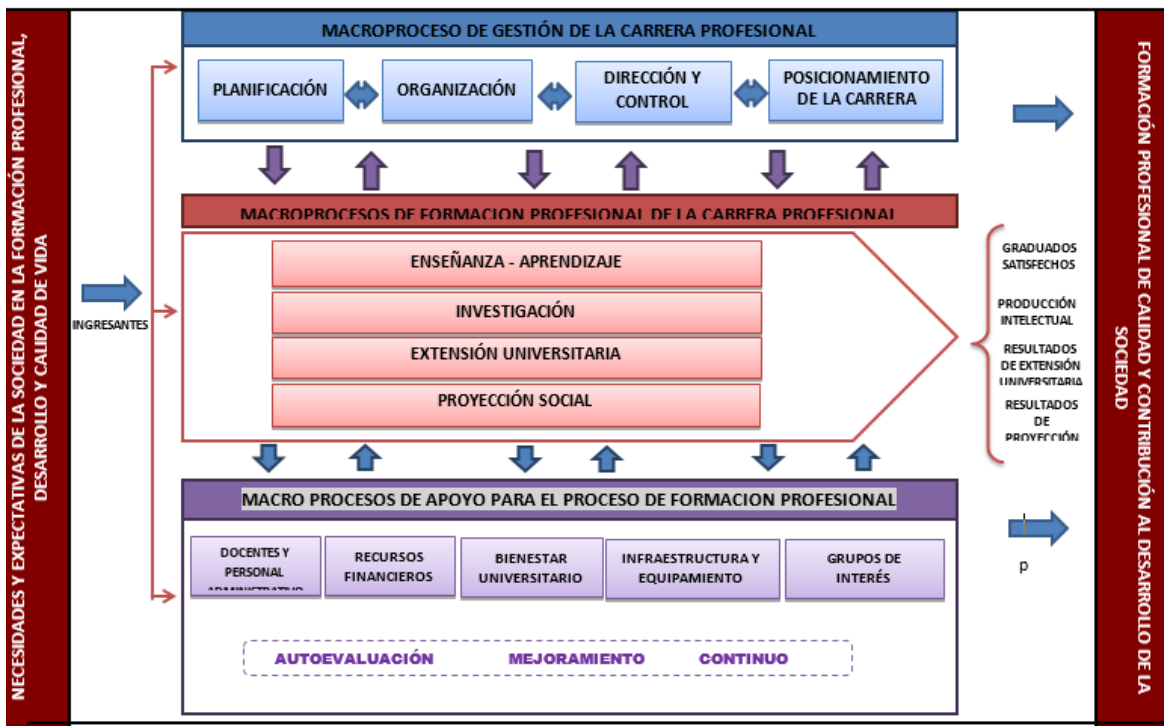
NECESIDADES Y EXPECTATIVAS DE LA SOCIEDAD EN LA FORMACIÓN PROFESIONAL, DESARROLLO Y CALIDAD DE VIDA

INGRESANTES

MACROPROCESO DE GESTIÓN DE LA CARRERA PROFESIONAL

PLANIFICACIÓN

ORGANIZACIÓN

DIRECCIÓN Y CONTROL

POSICIONAMIENTO DE LA CARRERA

MACROPROCESOS DE FORMACION PROFESIONAL DE LA CARRERA PROFESIONAL

ENSEÑANZA - APRENDIZAJE

INVESTIGACIÓN

EXTENSIÓN UNIVERSITARIA

PROYECCIÓN SOCIAL

GRADUADOS SATISFECHOS

PRODUCCIÓN INTELECTUAL

RESULTADOS DE EXTENSIÓN UNIVERSITARIA

RESULTADOS DE PROYECCIÓN

MACRO PROCESOS DE APOYO PARA EL PROCESO DE FORMACION PROFESIONAL

DOCENTES Y PERSONAL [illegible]

RECURSOS FINANCIEROS

BIENESTAR UNIVERSITARIO

INFRAESTRUCTURA Y EQUIPAMIENTO

GRUPOS DE INTERÉS

p

AUTOEVALUACIÓN MEJORAMIENTO CONTINUO

FORMACIÓN PROFESIONAL DE CALIDAD Y CONTRIBUCIÓN AL DESARROLLO DE LA SOCIEDAD